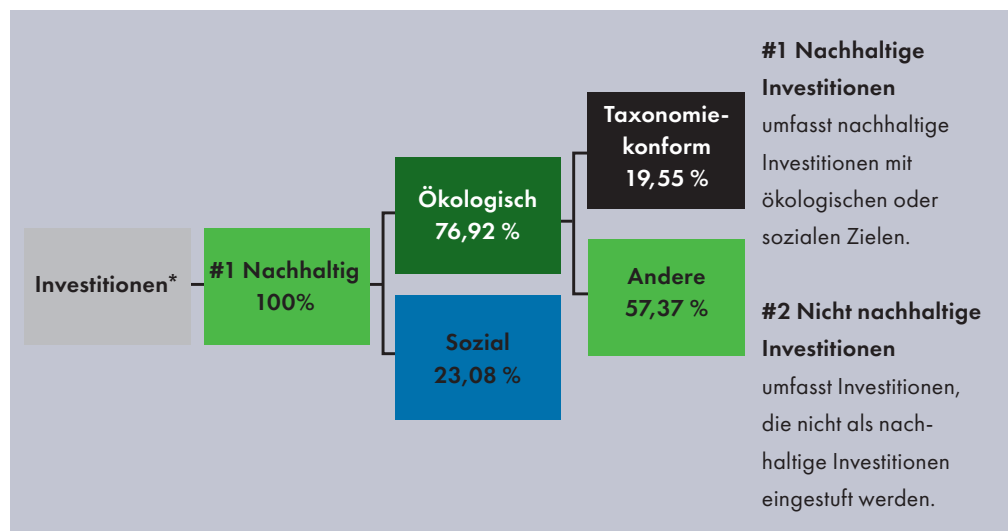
Investitionen*

#1 Nachhaltig 100%

Ökologisch 76,92 %

Sozial 23,08 %

Taxonomiekonform 19,55 %

Andere 57,37 %

**#1 Nachhaltige Investitionen** umfasst nachhaltige Investitionen mit ökologischen oder sozialen Zielen.

**#2 Nicht nachhaltige Investitionen** umfasst Investitionen, die nicht als nachhaltige Investitionen eingestuft werden.